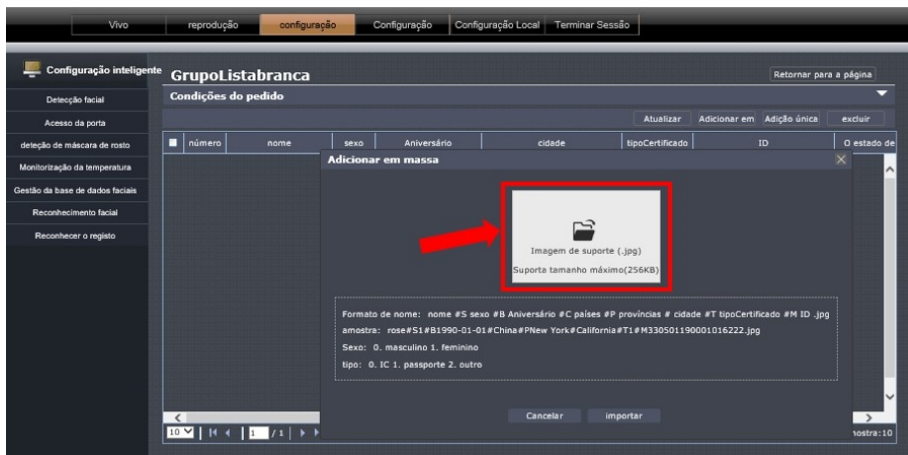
Vivo | reprodução | configuração | Configuração | Configuração Local | Terminar Sessão

Configuração inteligente

Detecção facial
Acesso da porta
deteção de máscara de rosto
Monitorização da temperatura
Gestão da base de dados faciais
Reconhecimento facial
Reconhecer o registo

GrupoListabranca

Retornar para a página

Condições do pedido

Atualizar | Adicionar em | Adição única | excluir

| número | nome | sexo | Aniversário | cidade | tipoCertificado | ID | O estado de |
|---|---|---|---|---|---|---|---|

Adicionar em massa

Imagem de suporte (.jpg)
Suporta tamanho máximo(256KB)

Formato de nome: nome #S sexo #B Aniversário #C países #P províncias # cidade #T tipoCertificado #M ID .jpg
amostra: rose#S1#B1990-01-01#China#PNew York#California#T1#M330501190001016222.jpg
Sexo: 0. masculino 1. feminino
tipo: 0. IC 1. passaporte 2. outro

Cancelar | importar

10 | 1 | /1 | nostra:10